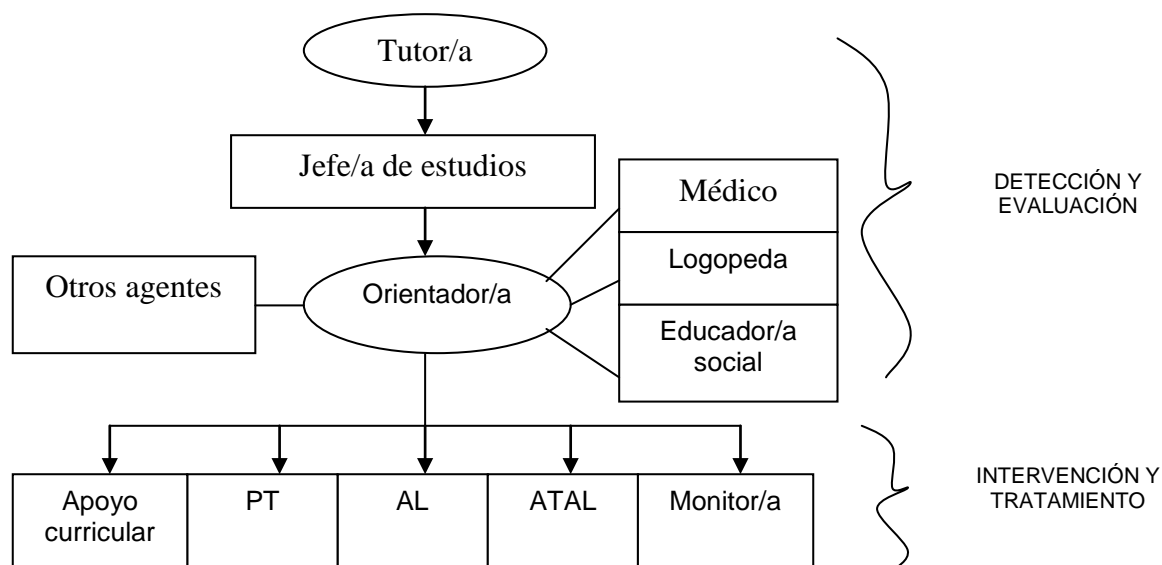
Tutor/a

Jefe/a de estudios

Médico

Logopeda

Educador/a social

Otros agentes

Orientador/a

DETECCIÓN Y EVALUACIÓN

| Apoyo curricular | PT | AL | ATAL | Monitor/a |
|---|---|---|---|---|

INTERVENCIÓN Y TRATAMIENTO